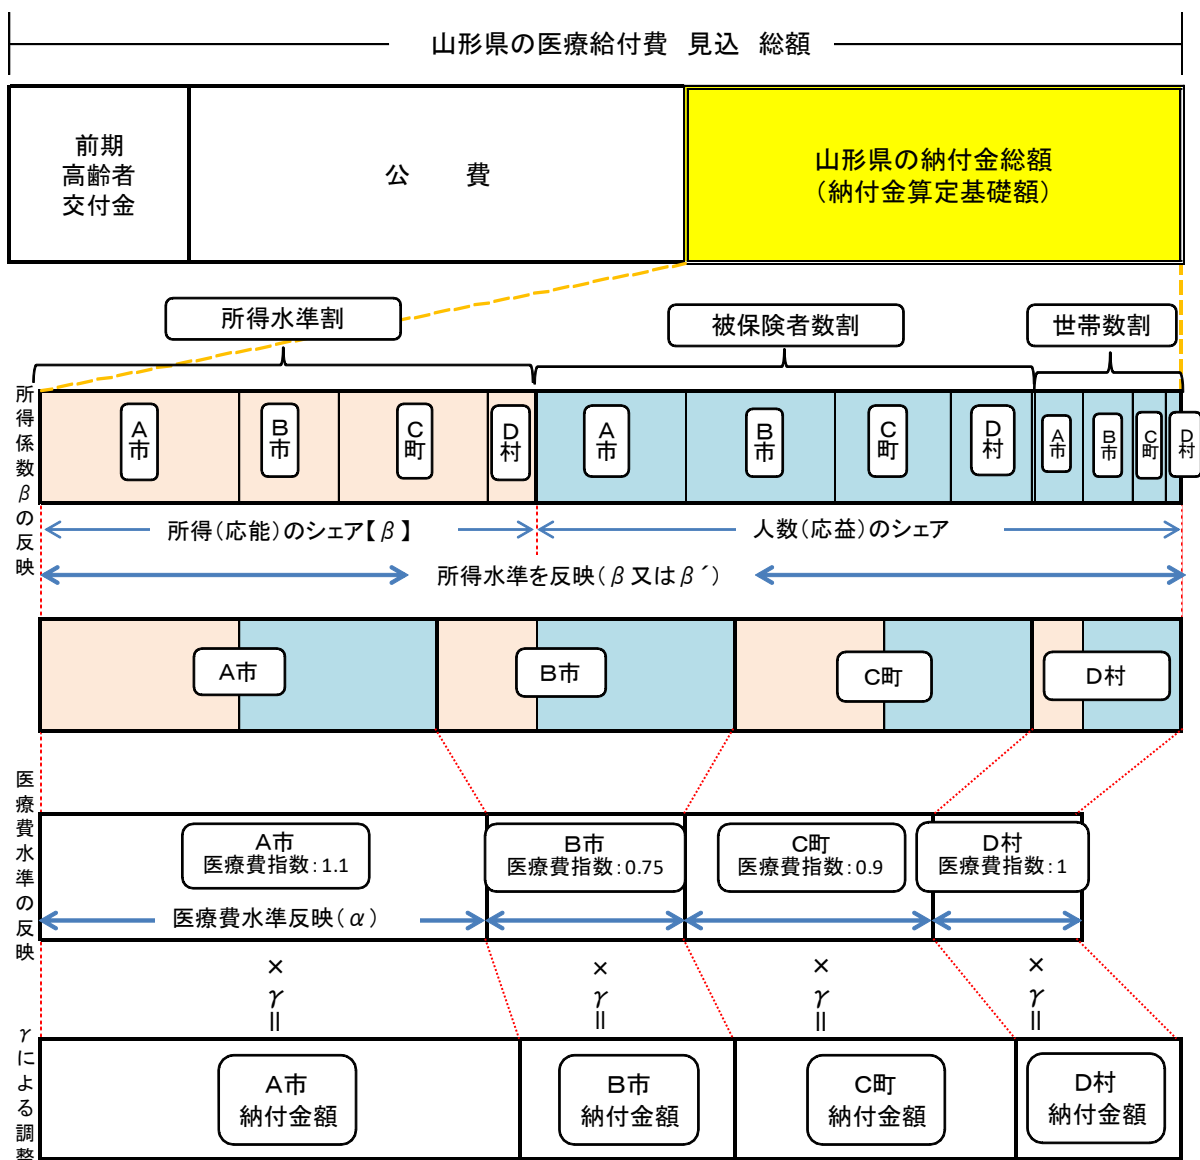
山形県の医療給付費 見込 総額

前期高齢者交付金

公 費

山形県の納付金総額
（納付金算定基礎額）

所得水準割

被保険者数割

世帯数割

所得係数βの反映

A市

B市

C町

D村

A市

B市

C町

D村

A市

B市

C町

D村

所得（応能）のシェア【β】

人数（応益）のシェア

所得水準を反映（β又はβ´）

A市

B市

C町

D村

医療費水準の反映

A市
医療費指数：1.1

B市
医療費指数：0.75

C町
医療費指数：0.9

D村
医療費指数：1

医療費水準反映（α）

×
γ
॥

×
γ
॥

×
γ
॥

×
γ
॥

γによる調整

A市
納付金額

B市
納付金額

C町
納付金額

D村
納付金額